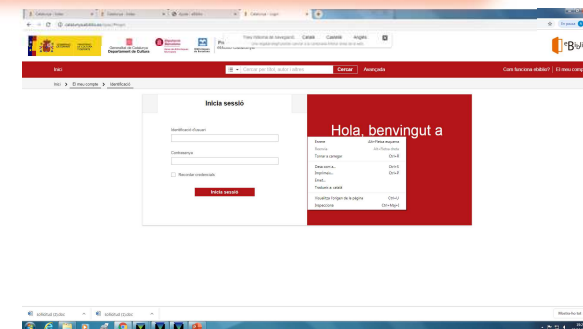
Inici sessió

Identificació d'usuari

Contrasenya

Recordar credencials

Inicia sessió

Hola, benvingut a

Enrere Alt+Fletxa esquerra
Reenvia Alt+Fletxa dreta
Torna a carregar Ctrl+R
Desa com a... Ctrl+S
Imprimeix... Ctrl+P
Envia...
Tradueix a català
Visualitza l'origen de la pàgina Ctrl+U
Inspecciona Ctrl+Maj+I

Inici
Cercar per títol, autor i altres
Cercar
Avançada
Com funciona eBiblio? | El meu comp
Inici > El meu compte > Identificació

Generalitat de Catalunya Departament de Cultura

Traeu l'historial de navegació.
Català
Castellano
Anglès

eBiblio Catalunya - Login
Catalunya - Inici

ebiblio.cat/login

eBiblio